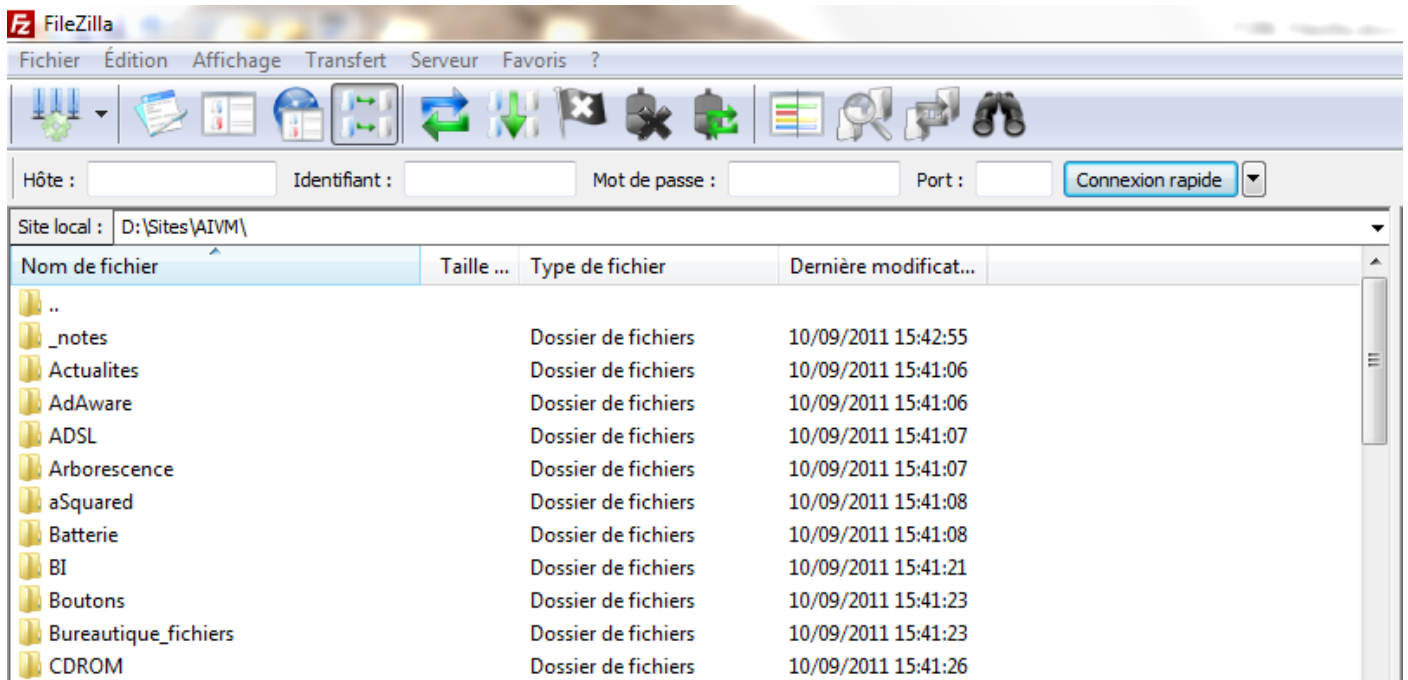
FileZilla

Fichier Édition Affichage Transfert Serveur Favoris ?

Hôte : Identifiant : Mot de passe : Port : Connexion rapide

Site local : D:\Sites\AIVM\

| Nom de fichier | Taille ... | Type de fichier | Dernière modificat... |
|---|---|---|---|
| .. | | | |
| _notes | | Dossier de fichiers | 10/09/2011 15:42:55 |
| Actualites | | Dossier de fichiers | 10/09/2011 15:41:06 |
| AdAware | | Dossier de fichiers | 10/09/2011 15:41:06 |
| ADSL | | Dossier de fichiers | 10/09/2011 15:41:07 |
| Arborescence | | Dossier de fichiers | 10/09/2011 15:41:07 |
| aSquared | | Dossier de fichiers | 10/09/2011 15:41:08 |
| Batterie | | Dossier de fichiers | 10/09/2011 15:41:08 |
| BI | | Dossier de fichiers | 10/09/2011 15:41:21 |
| Boutons | | Dossier de fichiers | 10/09/2011 15:41:23 |
| Bureautique_fichiers | | Dossier de fichiers | 10/09/2011 15:41:23 |
| CDROM | | Dossier de fichiers | 10/09/2011 15:41:26 |